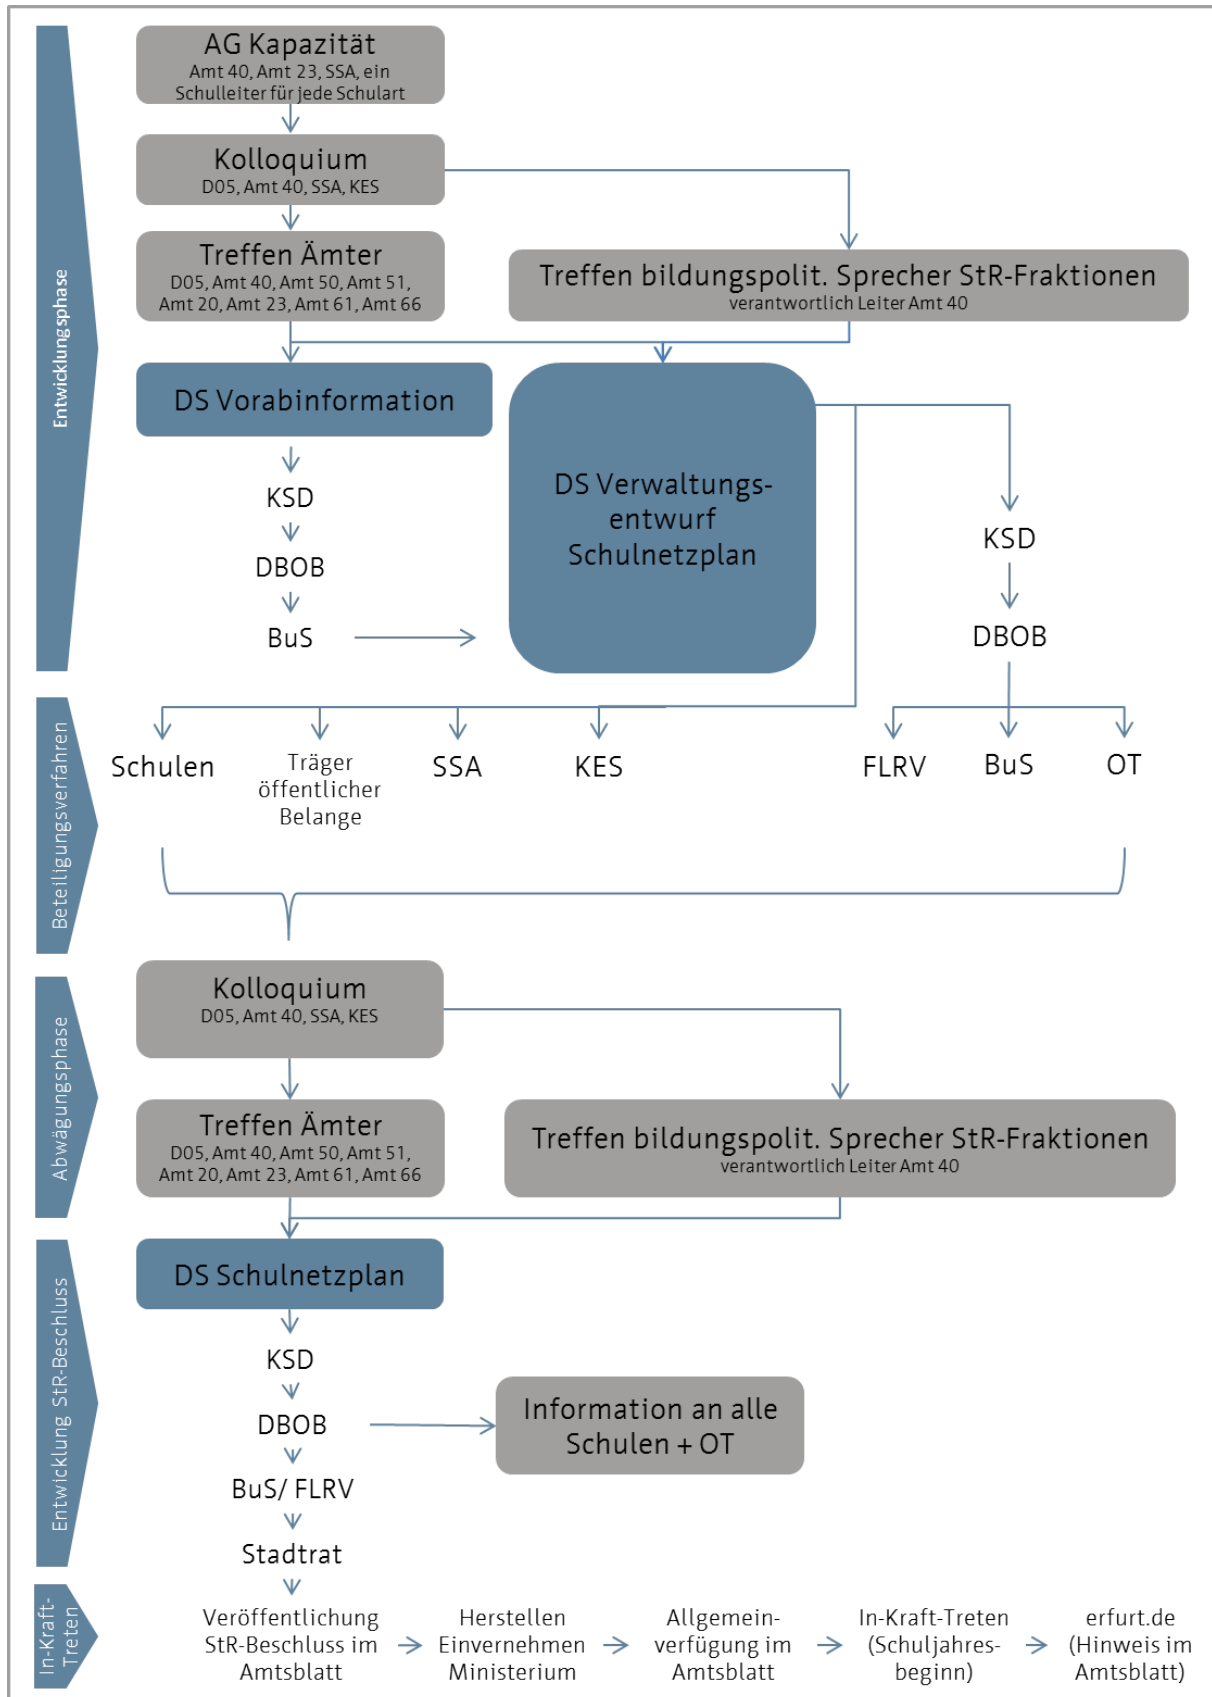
Entwicklungsphase

AG Kapazität
Amt 40, Amt 23, SSA, ein Schulleiter für jede Schulart

Kolloquium
D05, Amt 40, SSA, KES

Treffen Ämter
D05, Amt 40, Amt 50, Amt 51, Amt 20, Amt 23, Amt 61, Amt 66

Treffen bildungspolit. Sprecher StR-Fraktionen
verantwortlich Leiter Amt 40

DS Vorabinformation

KSD
DBOB
BuS

DS Verwaltungsentwurf Schulnetzplan

KSD
DBOB

Beteiligungsverfahren

Schulen
Träger öffentlicher Belange
SSA
KES
FLRV
BuS
OT

Abwägungsphase

Kolloquium
D05, Amt 40, SSA, KES

Treffen Ämter
D05, Amt 40, Amt 50, Amt 51, Amt 20, Amt 23, Amt 61, Amt 66

Treffen bildungspolit. Sprecher StR-Fraktionen
verantwortlich Leiter Amt 40

Entwicklung StR-Beschluss

DS Schulnetzplan

KSD
DBOB
BuS/ FLRV
Stadtrat

Information an alle Schulen + OT

In-Kraft-Treten

Veröffentlichung StR-Beschluss im Amtsblatt
Herstellen Einvernehmen Ministerium
Allgemeinverfügung im Amtsblatt
In-Kraft-Treten (Schuljahresbeginn)
erfurt.de (Hinweis im Amtsblatt)